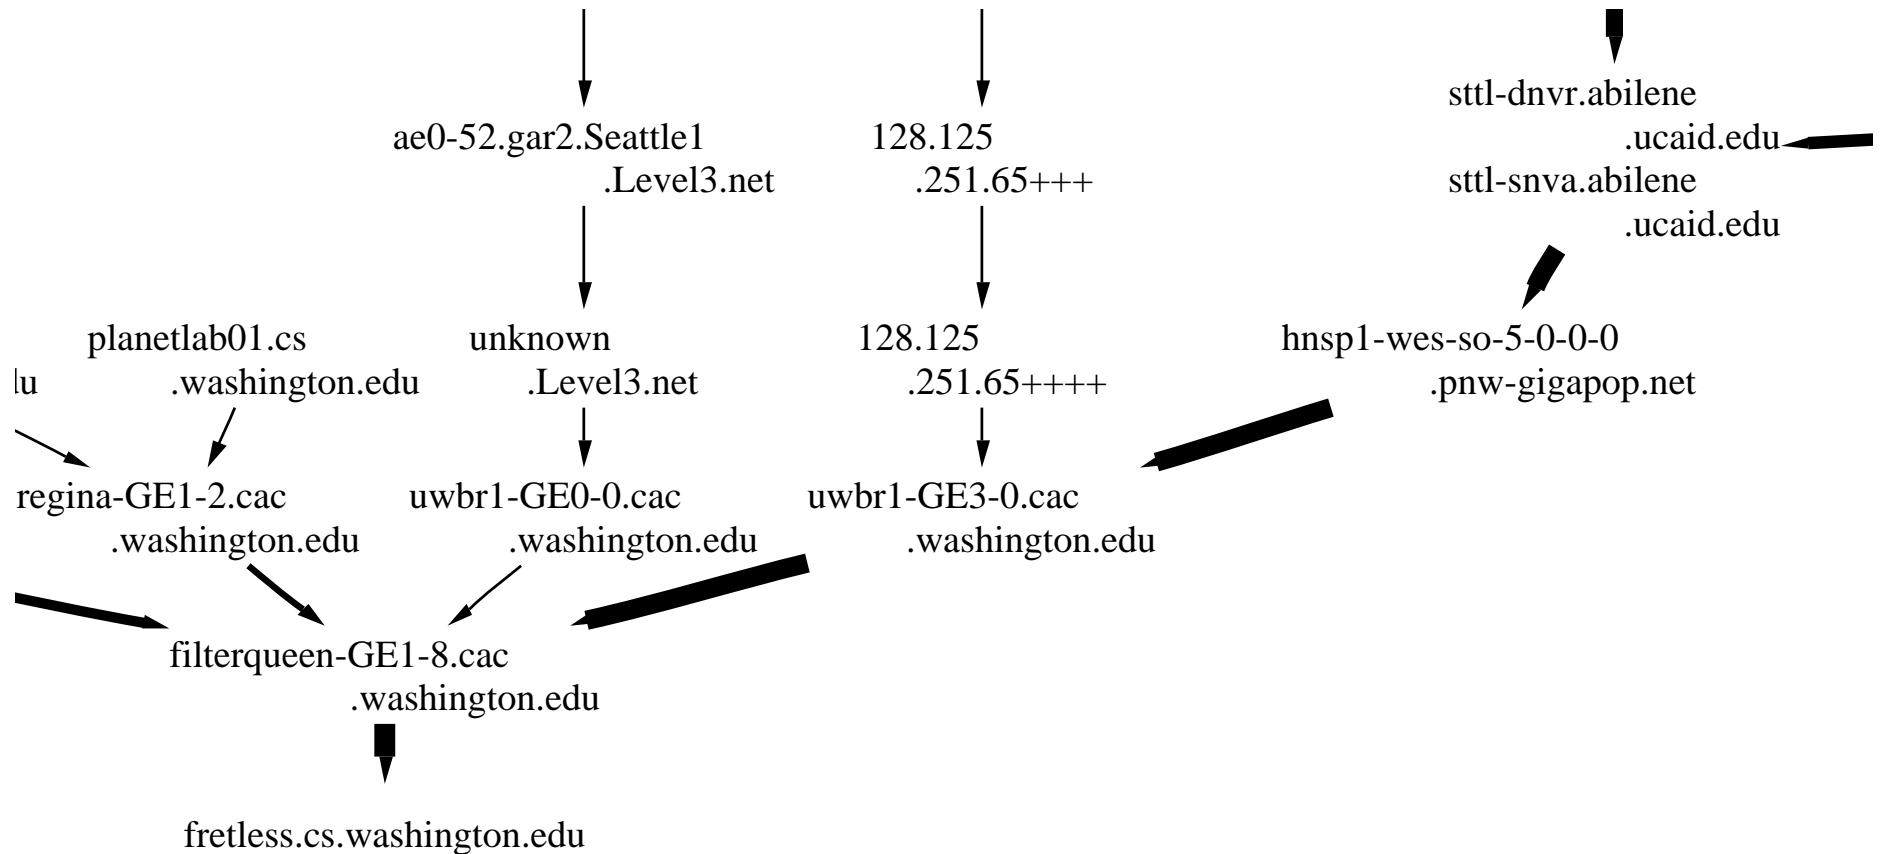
ae0-52.gar2.Seattle1 .Level3.net

128.125 .251.65+++

sttl-dnvr.abilene .ucaid.edu

sttl-snva.abilene .ucaid.edu

planetlab01.cs .washington.edu

lu

unknown .Level3.net

128.125 .251.65++++

hnsp1-wes-so-5-0-0-0 .pnw-gigapop.net

regina-GE1-2.cac .washington.edu

uwbr1-GE0-0.cac .washington.edu

uwbr1-GE3-0.cac .washington.edu

filterqueen-GE1-8.cac .washington.edu

fretless.cs.washington.edu